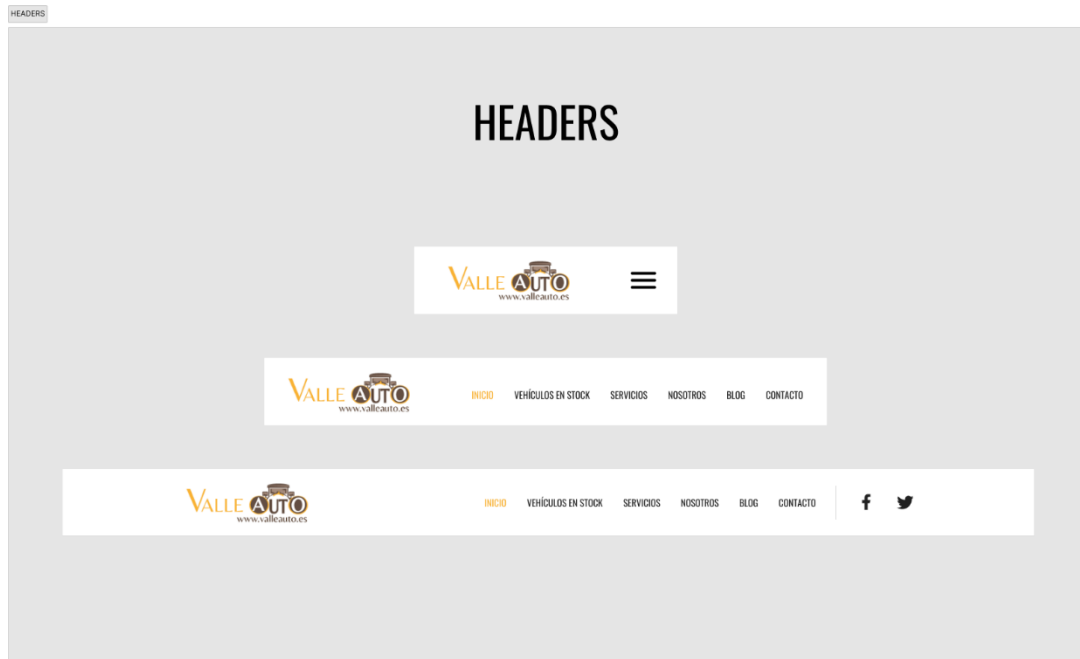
HEADERS

HEADERS

VALLE AUTO
www.valleauto.es

VALLE AUTO
www.valleauto.es

INICIO VEHÍCULOS EN STOCK SERVICIOS NOSOTROS BLOG CONTACTO

VALLE AUTO
www.valleauto.es

INICIO VEHÍCULOS EN STOCK SERVICIOS NOSOTROS BLOG CONTACTO